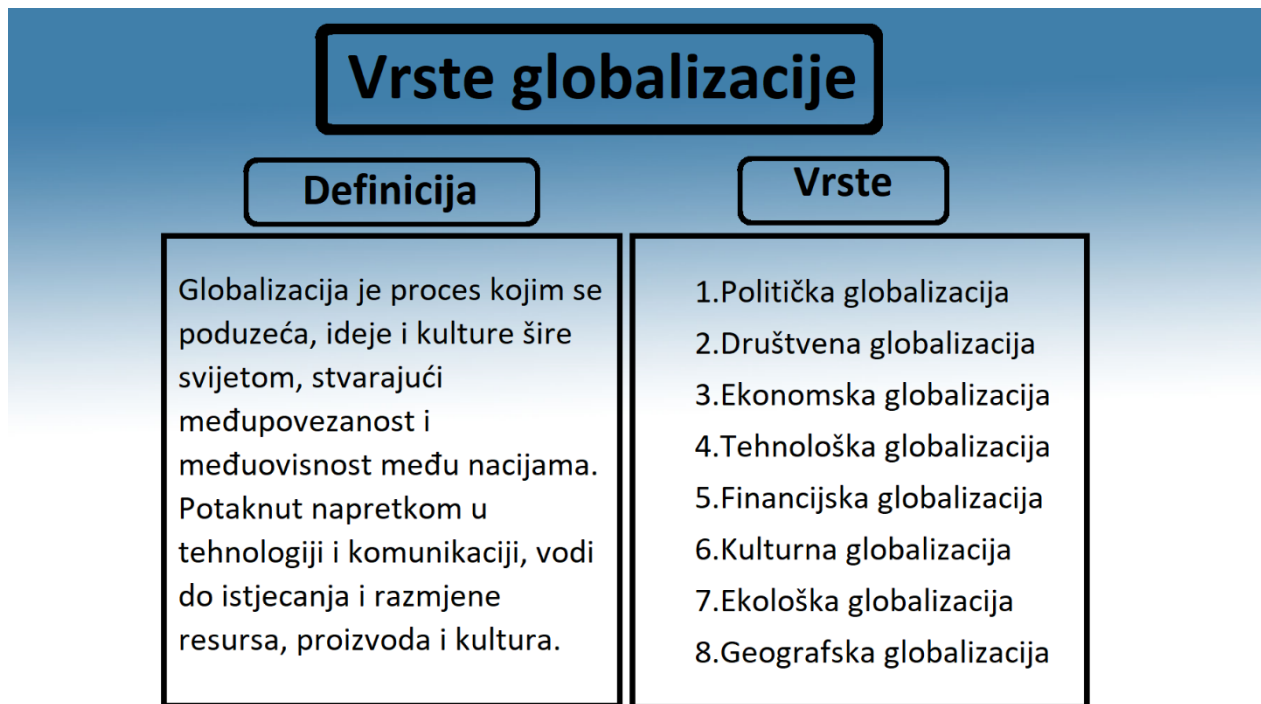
Vrste globalizacije

Definicija

Vrste

Globalizacija je proces kojim se poduzeća, ideje i kulture šire svijetom, stvarajući međupovezanost i međuovisnost među nacijama. Potaknut napretkom u tehnologiji i komunikaciji, vodi do istjecanja i razmjene resursa, proizvoda i kultura.

1.Politička globalizacija
2.Društvena globalizacija
3.Ekonomska globalizacija
4.Tehnološka globalizacija
5.Financijska globalizacija
6.Kulturna globalizacija
7.Ekološka globalizacija
8.Geografska globalizacija